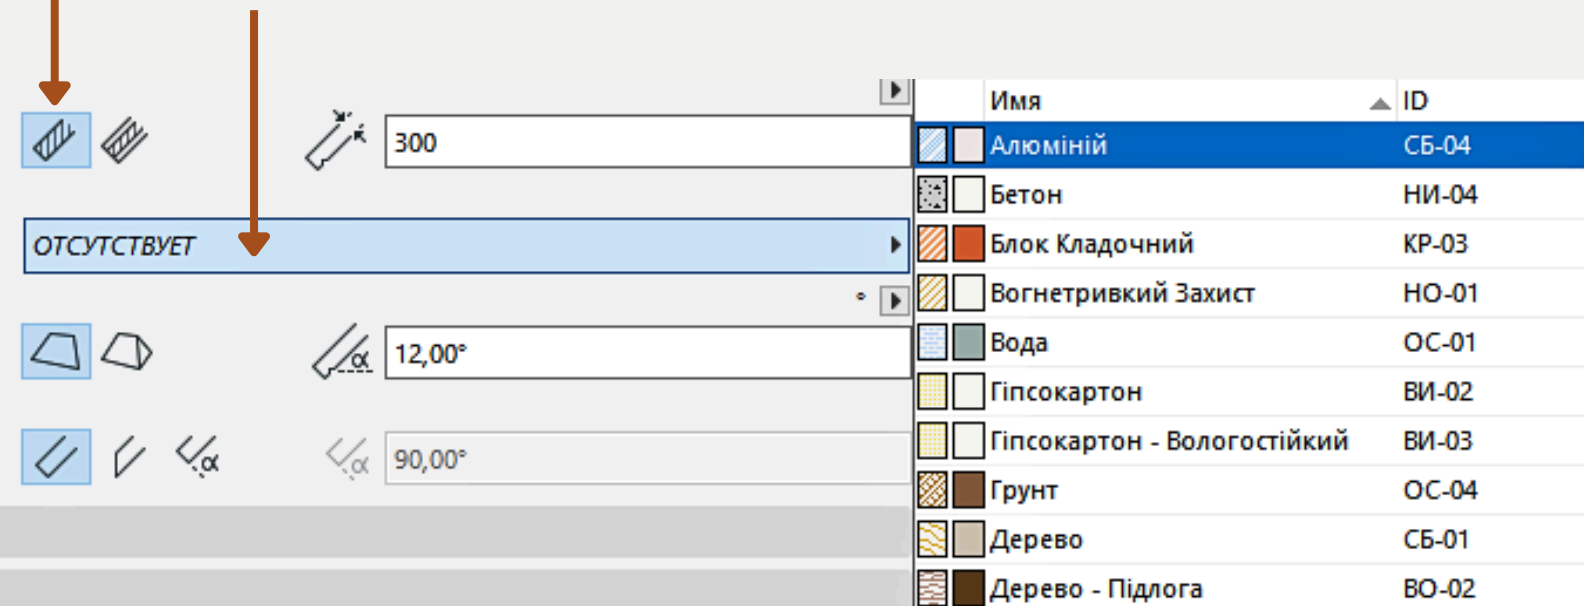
300

ОТСУТСТВУЕТ

12,00°

90,00°

| Имя | ID |
|---|---|
| Алюміній | СБ-04 |
| Бетон | НИ-04 |
| Блок Кладочний | КР-03 |
| Вогнетривкий Захист | НО-01 |
| Вода | ОС-01 |
| Гіпсокартон | ВИ-02 |
| Гіпсокартон - Вологостійкий | ВИ-03 |
| Грунт | ОС-04 |
| Дерево | СБ-01 |
| Дерево - Підлога | ВО-02 |